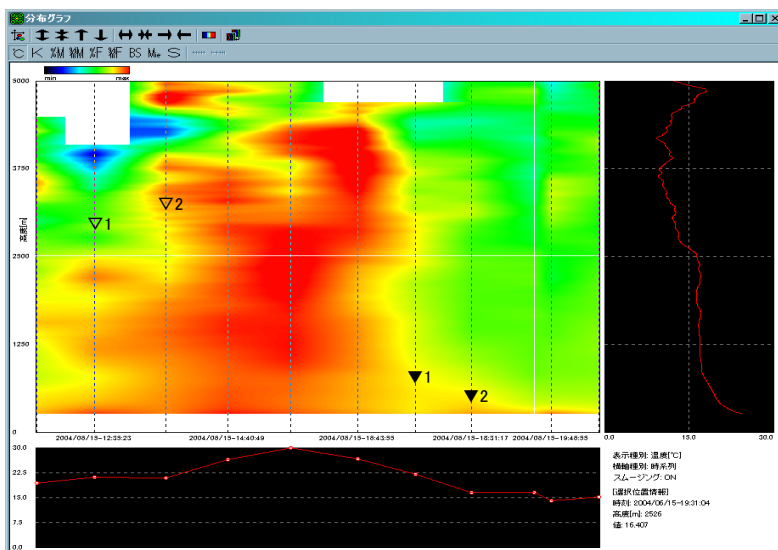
分布グラフ

℃ K %M %M %F %F BS M. S

min max

5000

3750

2500

1250

0

高度[m]

▽1

▽2

▼1

▼2

2004/08/15-12:33:23

2004/08/15-14:40:49

2004/08/15-16:43:55

2004/08/15-18:31:17

2004/08/15-19:48:55

0.0

15.0

30.0

30.0

22.5

15.0

7.5

0.0

表示種別: 温度[℃]
横軸種別: 時系列
スムージング: ON

[選択位置情報]
時刻: 2004/08/15-19:31:04
高度[m]: 2526
値: 15.407